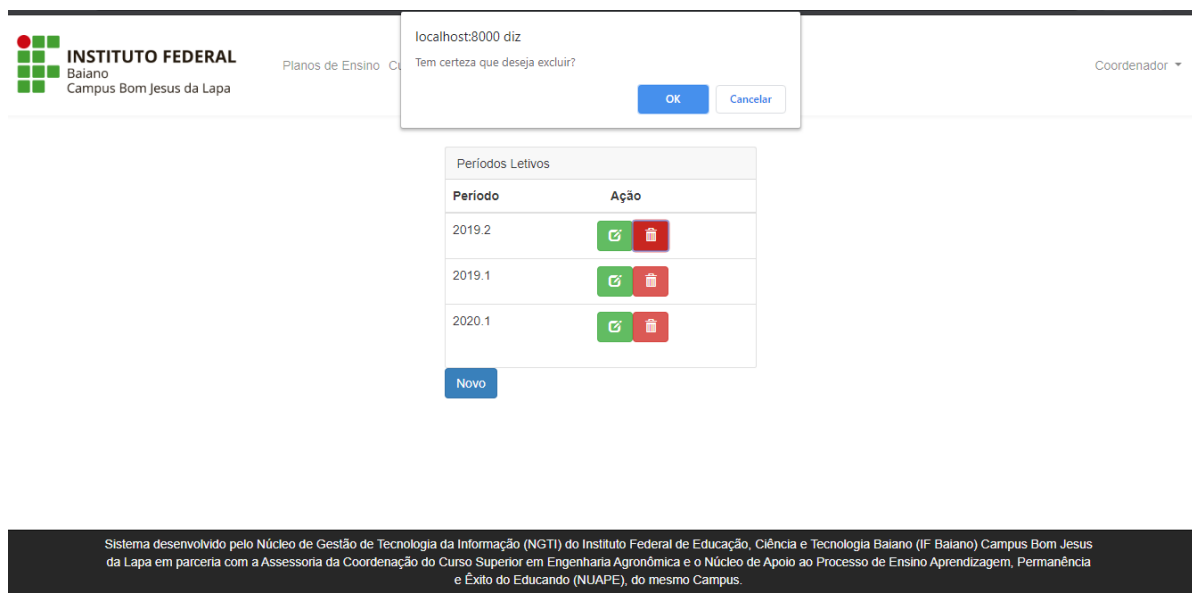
INSTITUTO FEDERAL
Baiano
Campus Bom Jesus da Lapa

Planos de Ensino Cu

localhost:8000 diz
Tem certeza que deseja excluir?
OK
Cancelar

Coordenador

Períodos Letivos

| Período | Ação |
|---|---|
| 2019.2 | |
| 2019.1 | |
| 2020.1 | |

Novo

Sistema desenvolvido pelo Núcleo de Gestão de Tecnologia da Informação (NGTI) do Instituto Federal de Educação, Ciência e Tecnologia Baiano (IF Baiano) Campus Bom Jesus da Lapa em parceria com a Assessoria da Coordenação do Curso Superior em Engenharia Agronômica e o Núcleo de Apoio ao Processo de Ensino Aprendizagem, Permanência e Êxito do Educando (NUAPE), do mesmo Campus.